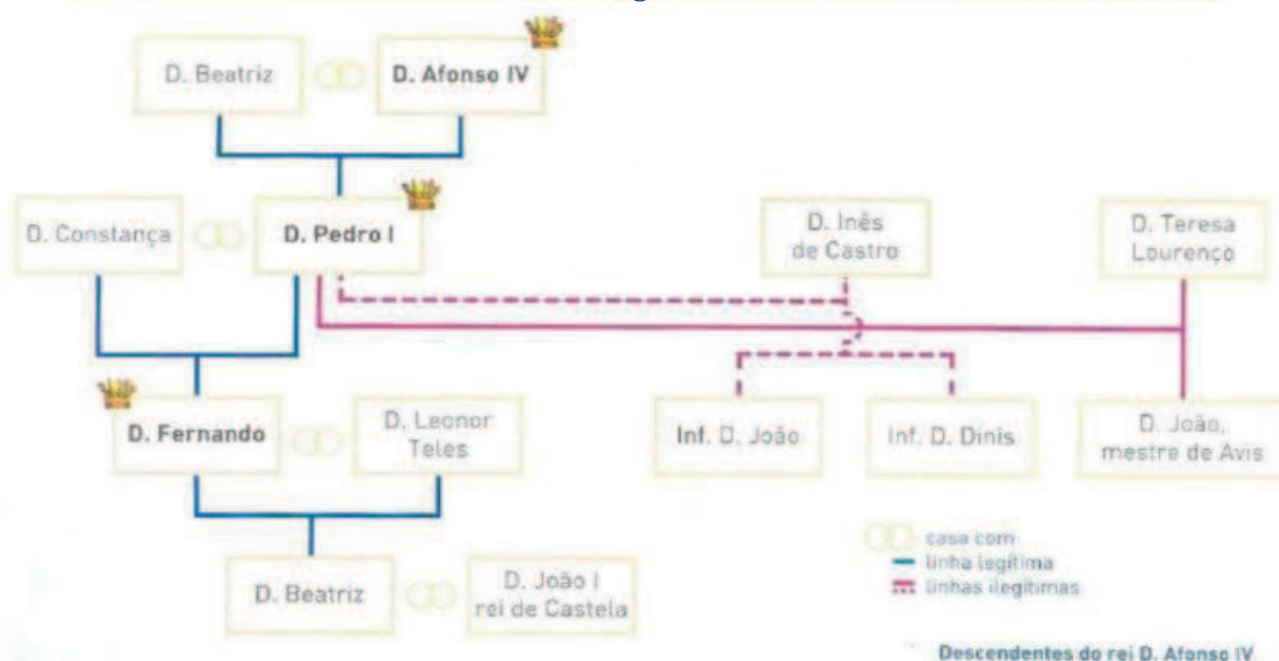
D. Beatriz

D. Afonso IV

D. Constança

D. Pedro I

D. Inês de Castro

D. Teresa Lourenço

D. Fernando

D. Leonor Teles

Inf. D. João

Inf. D. Dinis

D. João, mestre de Avis

D. Beatriz

D. João I rei de Castela

casa com
linha legítima
linhas ilegítimas

Descendentes do rei D. Afonso IV